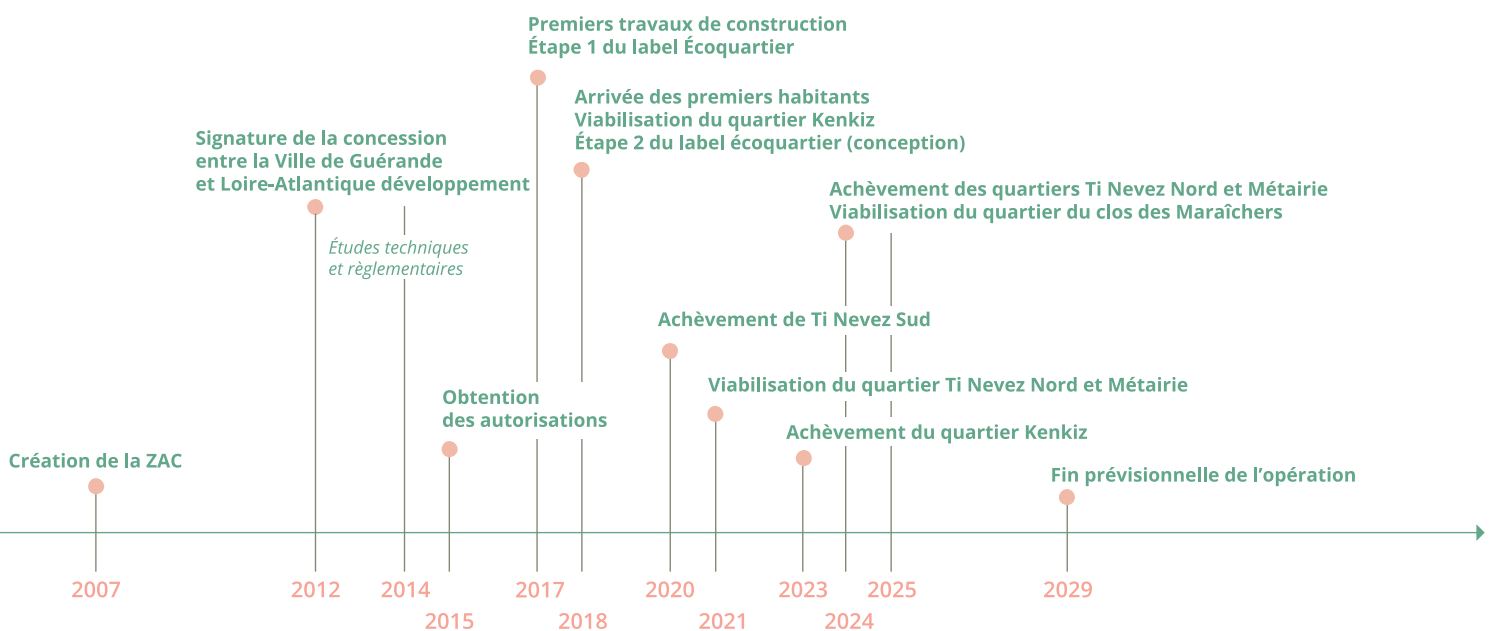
Premiers travaux de construction
Étape 1 du label Écoquartier

Arrivée des premiers habitants
Viabilisation du quartier Kenkiz
Étape 2 du label écoquartier (conception)

Signature de la concession entre la Ville de Guérande et Loire-Atlantique développement

Études techniques et règlementaires

Achèvement des quartiers Ti Nevez Nord et Métairie
Viabilisation du quartier du clos des Maraîchers

Achèvement de Ti Nevez Sud

Viabilisation du quartier Ti Nevez Nord et Métairie

Obtention des autorisations

Achèvement du quartier Kenkiz

Création de la ZAC

Fin prévisionnelle de l'opération

2007
2012
2014
2015
2017
2018
2020
2021
2023
2024
2025
2029